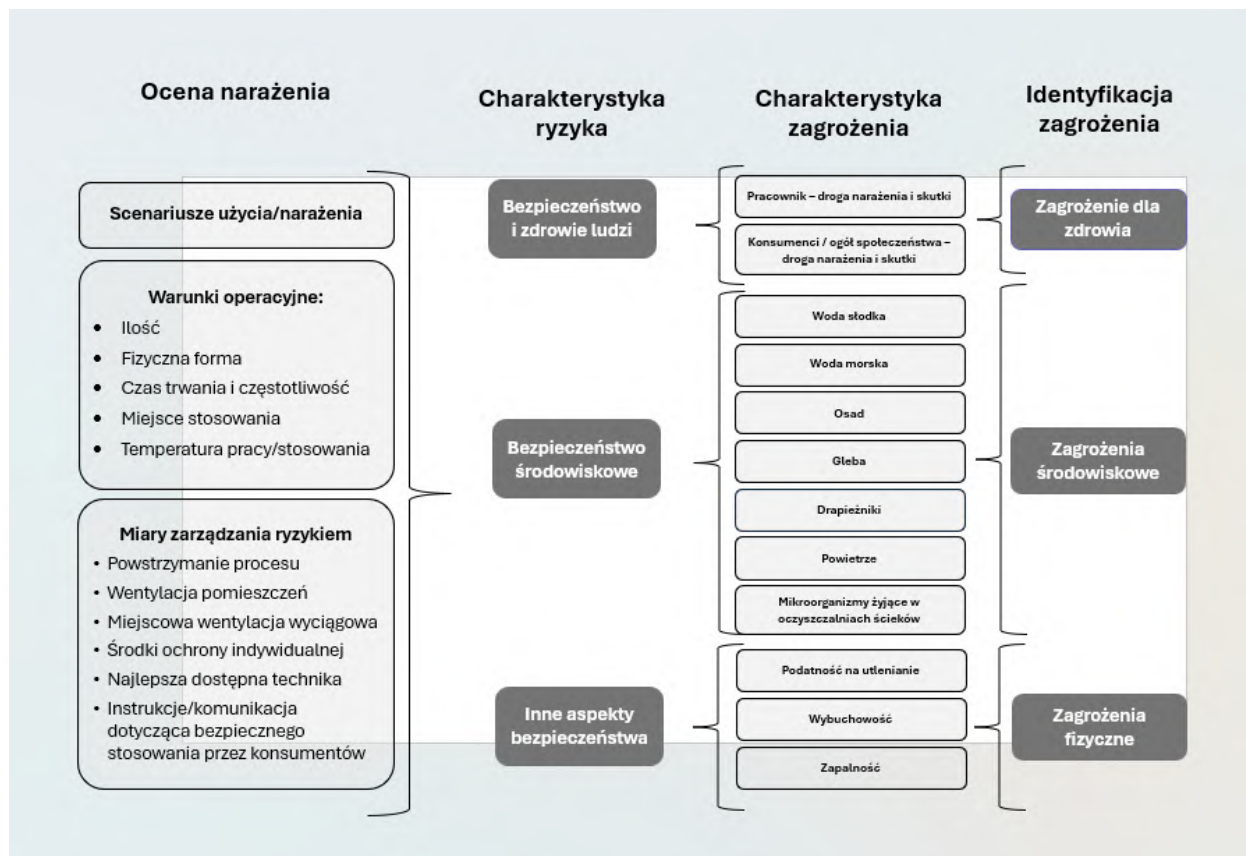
Ocena narażenia

Charakterystyka ryzyka

Charakterystyka zagrożenia

Identyfikacja zagrożenia

Scenariusze użycia/narażenia

Warunki operacyjne:
- Ilość
- Fizyczna forma
- Czas trwania i częstotliwość
- Miejsce stosowania
- Temperatura pracy/stosowania

Miary zarządzania ryzykiem
- Powstrzymanie procesu
- Wentylacja pomieszczeń
- Miejscowa wentylacja wyciągowa
- Środki ochrony indywidualnej
- Najlepsza dostępna technika
- Instrukcje/komunikacja dotycząca bezpiecznego stosowania przez konsumentów

Bezpieczeństwo i zdrowie ludzi

Bezpieczeństwo środowiskowe

Inne aspekty bezpieczeństwa

Pracownik – droga narażenia i skutki

Konsumenci / ogół społeczeństwa – droga narażenia i skutki

Woda słodka

Woda morska

Osad

Gleba

Drapieżniki

Powietrze

Mikroorganizmy żyjące w oczyszczalniach ścieków

Podatność na utlenianie

Wybuchowość

Zapalność

Zagrożenie dla zdrowia

Zagrożenia środowiskowe

Zagrożenia fizyczne